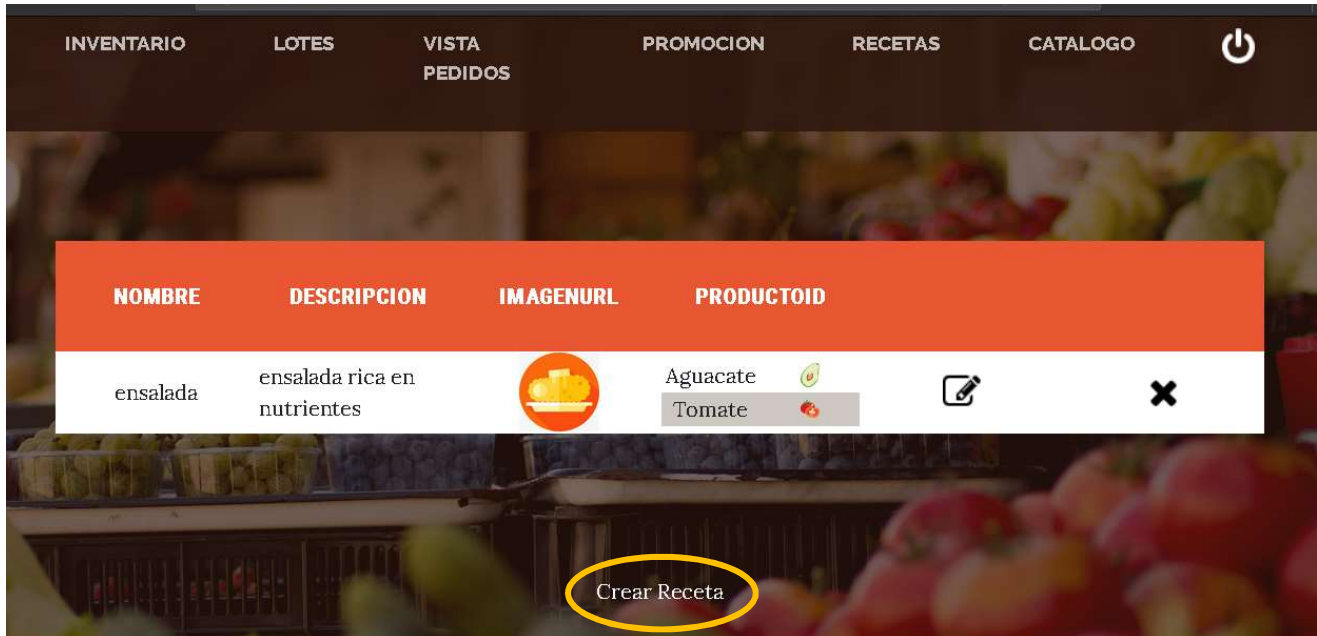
INVENTARIO LOTES VISTA PEDIDOS PROMOCION RECETAS CATALOGO

| NOMBRE | DESCRIPCION | IMAGENURL | PRODUCTOID | | |
|---|---|---|---|---|---|
| ensalada | ensalada rica en nutrientes | | Aguacate Tomate | | |

Crear Receta